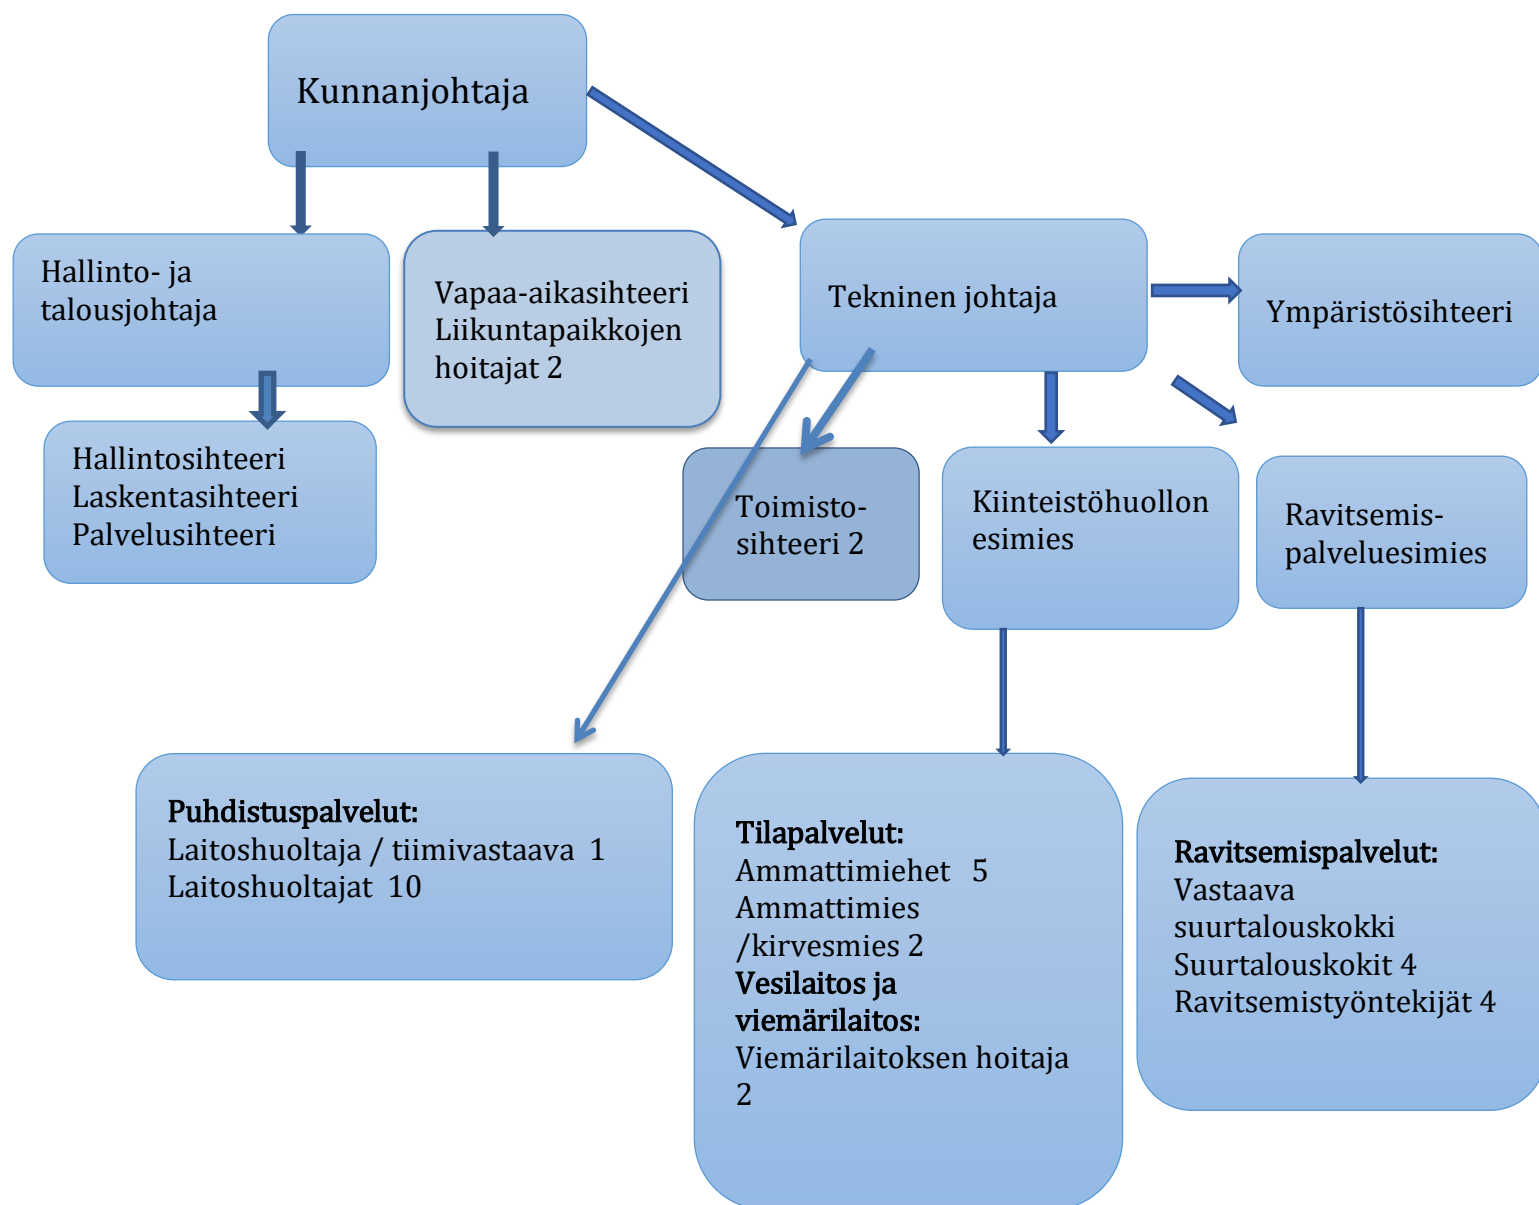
Kunnanjohtaja

Hallinto- ja talousjohtaja

Hallintosihteeri
Laskentasihteeri
Palvelusihteeri

Vapaa-aikasihteeri
Liikuntapaikkojen hoitajat 2

Tekninen johtaja

Ympäristösihteeri

Toimisto-sihteeri 2

Kiinteistöhuollon esimies

Ravitsemis-palveluesimies

**Puhdistuspalvelut:**
Laitoshuoltaja / tiimivastaava 1
Laitoshuoltajat 10

**Tilapalvelut:**
Ammattimiehet 5
Ammattimies /kirvesmies 2
**Vesilaitos ja viemärilaitos:**
Viemärilaitoksen hoitaja 2

**Ravitsemispalvelut:**
Vastaava suurtalouskokki
Suurtalouskokit 4
Ravitsemistyöntekijät 4